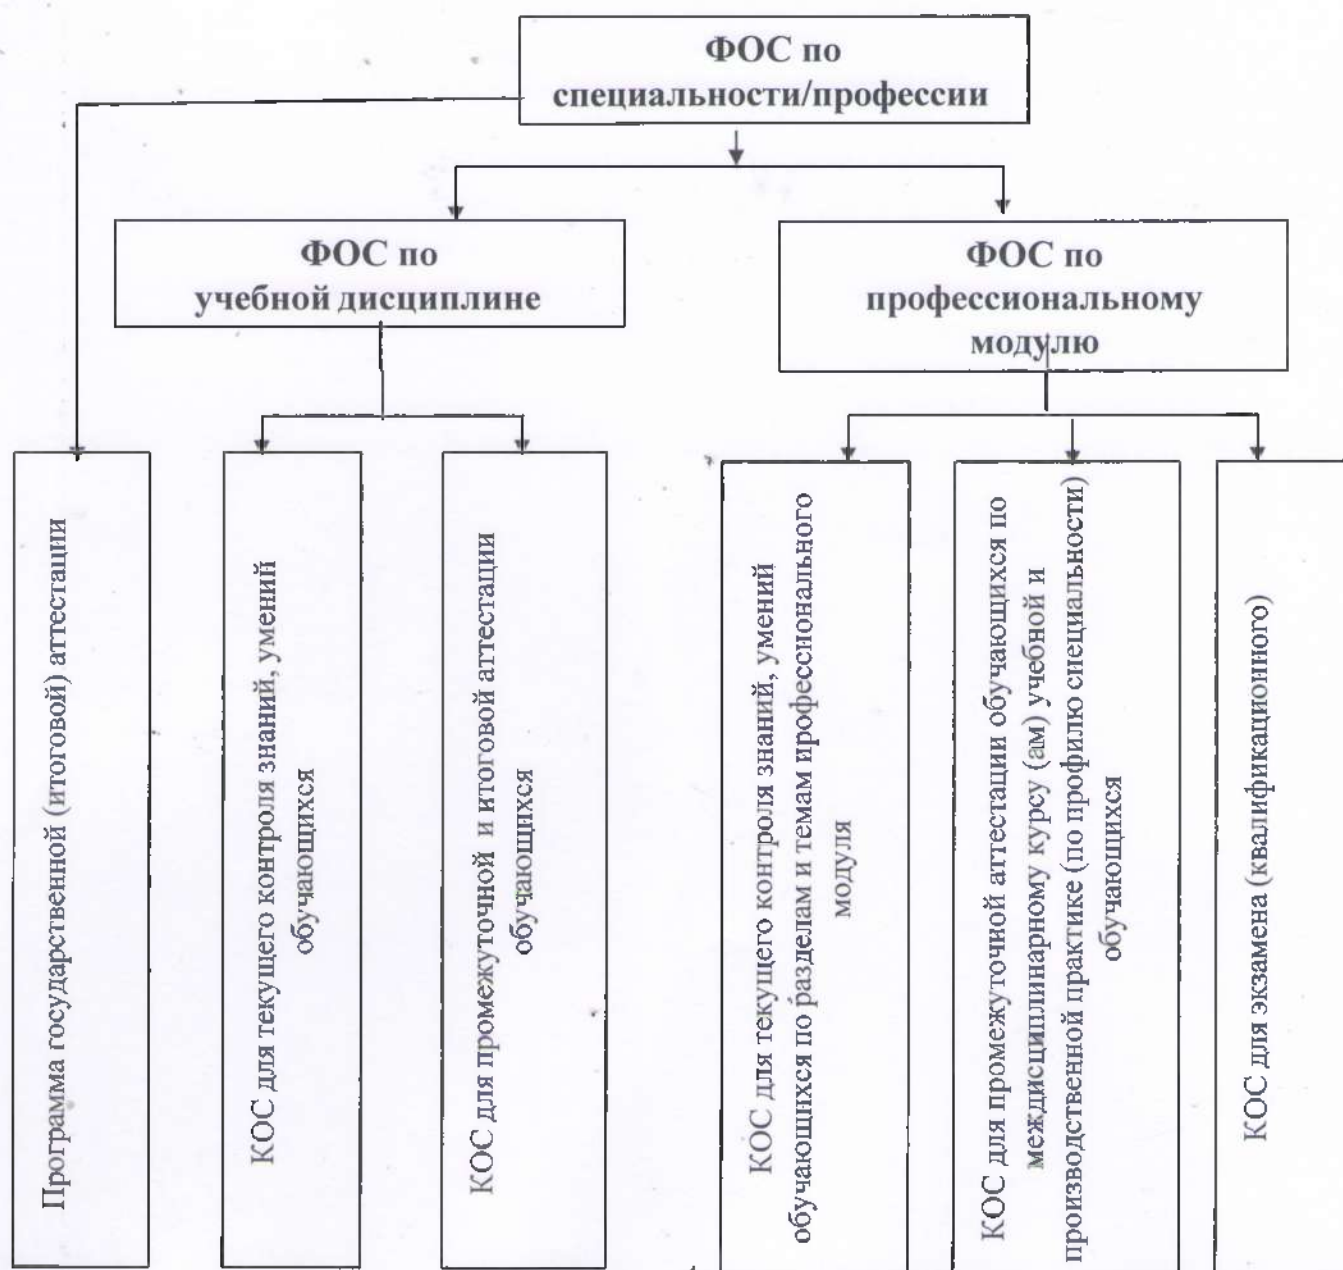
ФОС по специальности/профессии

ФОС по учебной дисциплине

ФОС по профессиональному модулю

Программа государственной (итоговой) аттестации

КОС для текущего контроля знаний, умений обучающихся

КОС для промежуточной и итоговой аттестации обучающихся

КОС для текущего контроля знаний, умений обучающихся по разделам и темам профессионального модуля

КОС для промежуточной аттестации обучающихся по междисциплинарному курсу (ам) учебной и производственной практике (по профилю специальности) обучающихся

КОС для экзамена (квалификационного)